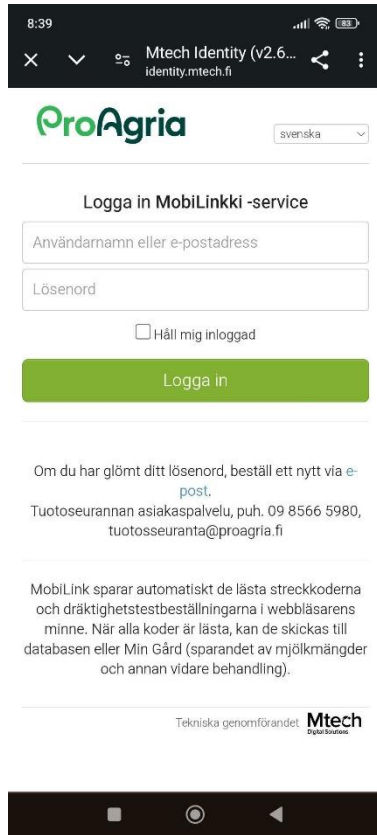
8:39

83

Mtech Identity (v2.6...
identity.mtech.fi

ProAgria

svenska

Logga in MobiLinkki -service

Användarnamn eller e-postadress

Lösenord

Håll mig inloggad

Logga in

Om du har glömt ditt lösenord, beställ ett nytt via e-post.
Tuotoseurannan asiakaspalvelu, puh. 09 8566 5980, tuotosseuranta@proagria.fi

MobiLink sparar automatiskt de lästa streckkoderna och dräktighetstestbeställningarna i webbläsarens minne. När alla koder är lästa, kan de skickas till databasen eller Min Gård (sparandet av mjölkmängder och annan vidare behandling).

Tekniska genomförandet Mtech Digital Solutions